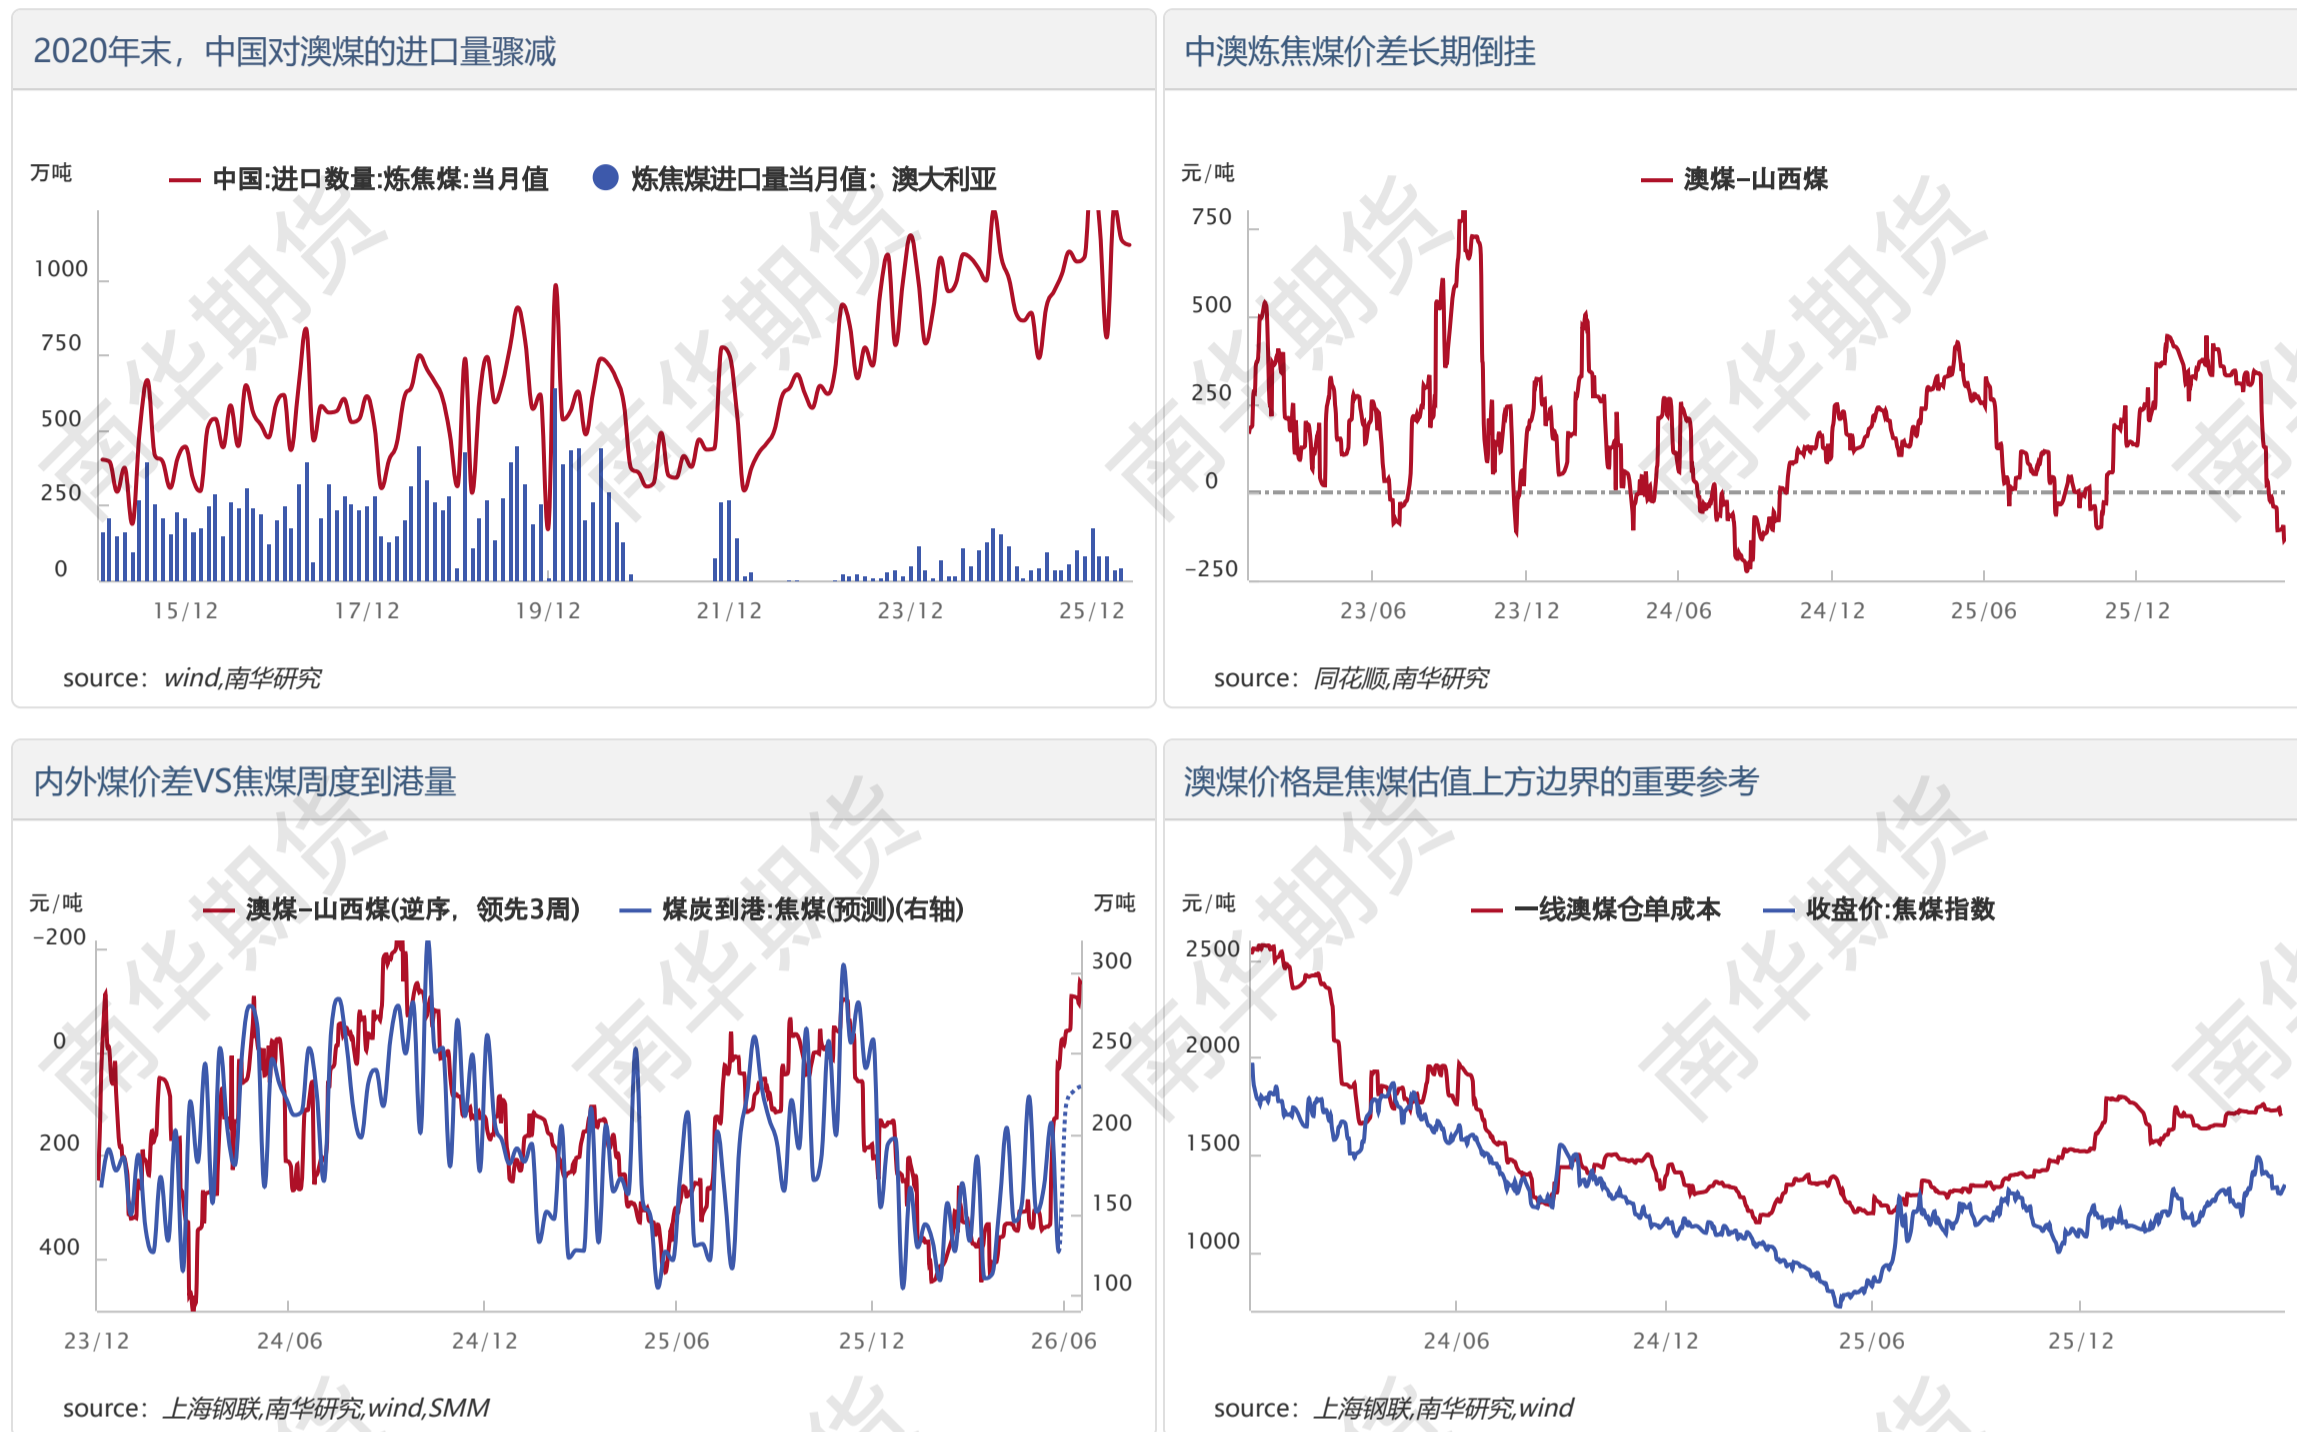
2020年末，中国对澳煤的进口量骤减

万吨

中国:进口数量:炼焦煤:当月值 炼焦煤进口量当月值：澳大利亚

1000
750
500
250
0

15/12 17/12 19/12 21/12 23/12 25/12

source：wind,南华研究

中澳炼焦煤价差长期倒挂

元/吨

澳煤-山西煤

750
500
250
0
-250

23/06 23/12 24/06 24/12 25/06 25/12

source：同花顺,南华研究

内外煤价差VS焦煤周度到港量

元/吨

澳煤-山西煤(逆序，领先3周) 煤炭到港:焦煤(预测)(右轴)

万吨

-200
0
200
400

300
250
200
150
100

23/12 24/06 24/12 25/06 25/12 26/06

source：上海钢联,南华研究,wind,SMM

澳煤价格是焦煤估值上方边界的重要参考

元/吨

一线澳煤仓单成本 收盘价:焦煤指数

2500
2000
1500
1000

24/06 24/12 25/06 25/12

source：上海钢联,南华研究,wind

南华期货